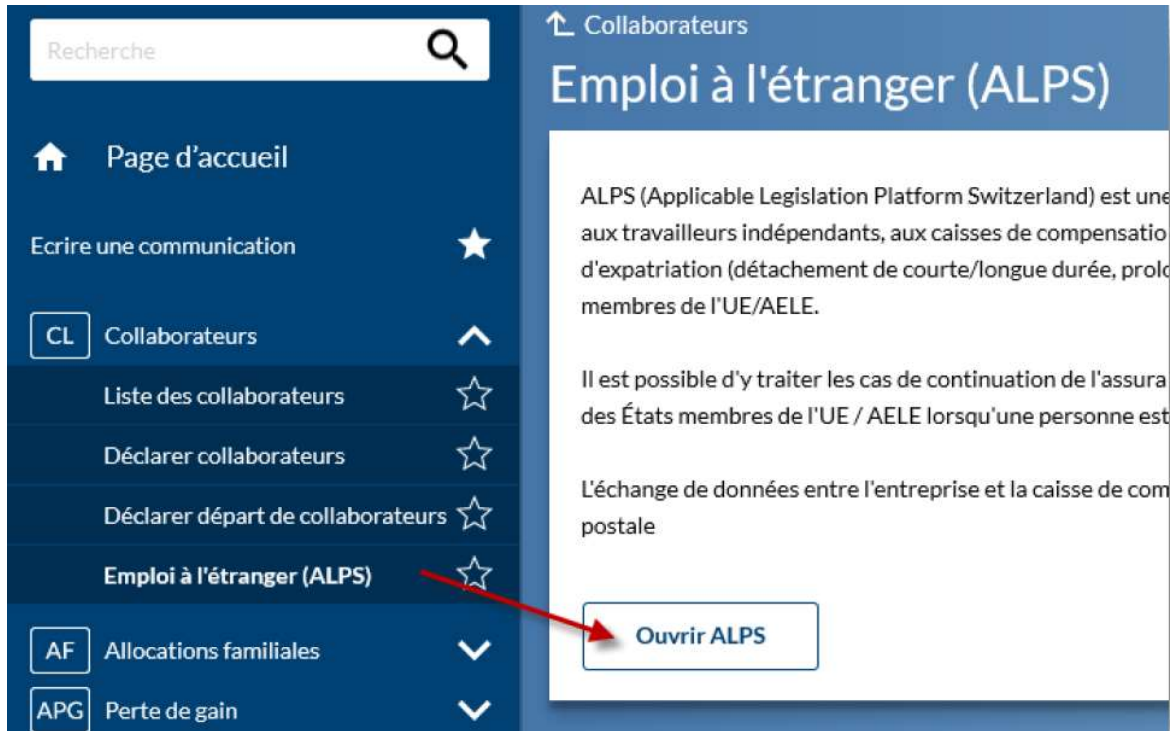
Recherche

Page d'accueil

Ecrire une communication

CL Collaborateurs

Liste des collaborateurs

Déclarer collaborateurs

Déclarer départ de collaborateurs

Emploi à l'étranger (ALPS)

AF Allocations familiales

APG Perte de gain

Collaborateurs

Emploi à l'étranger (ALPS)

ALPS (Applicable Legislation Platform Switzerland) est une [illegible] aux travailleurs indépendants, aux caisses de compensatio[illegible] d'expatriation (détachement de courte/longue durée, prolo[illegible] membres de l'UE/AELE.

Il est possible d'y traiter les cas de continuation de l'assura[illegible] des États membres de l'UE / AELE lorsqu'une personne est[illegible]

L'échange de données entre l'entreprise et la caisse de com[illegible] postale

Ouvrir ALPS